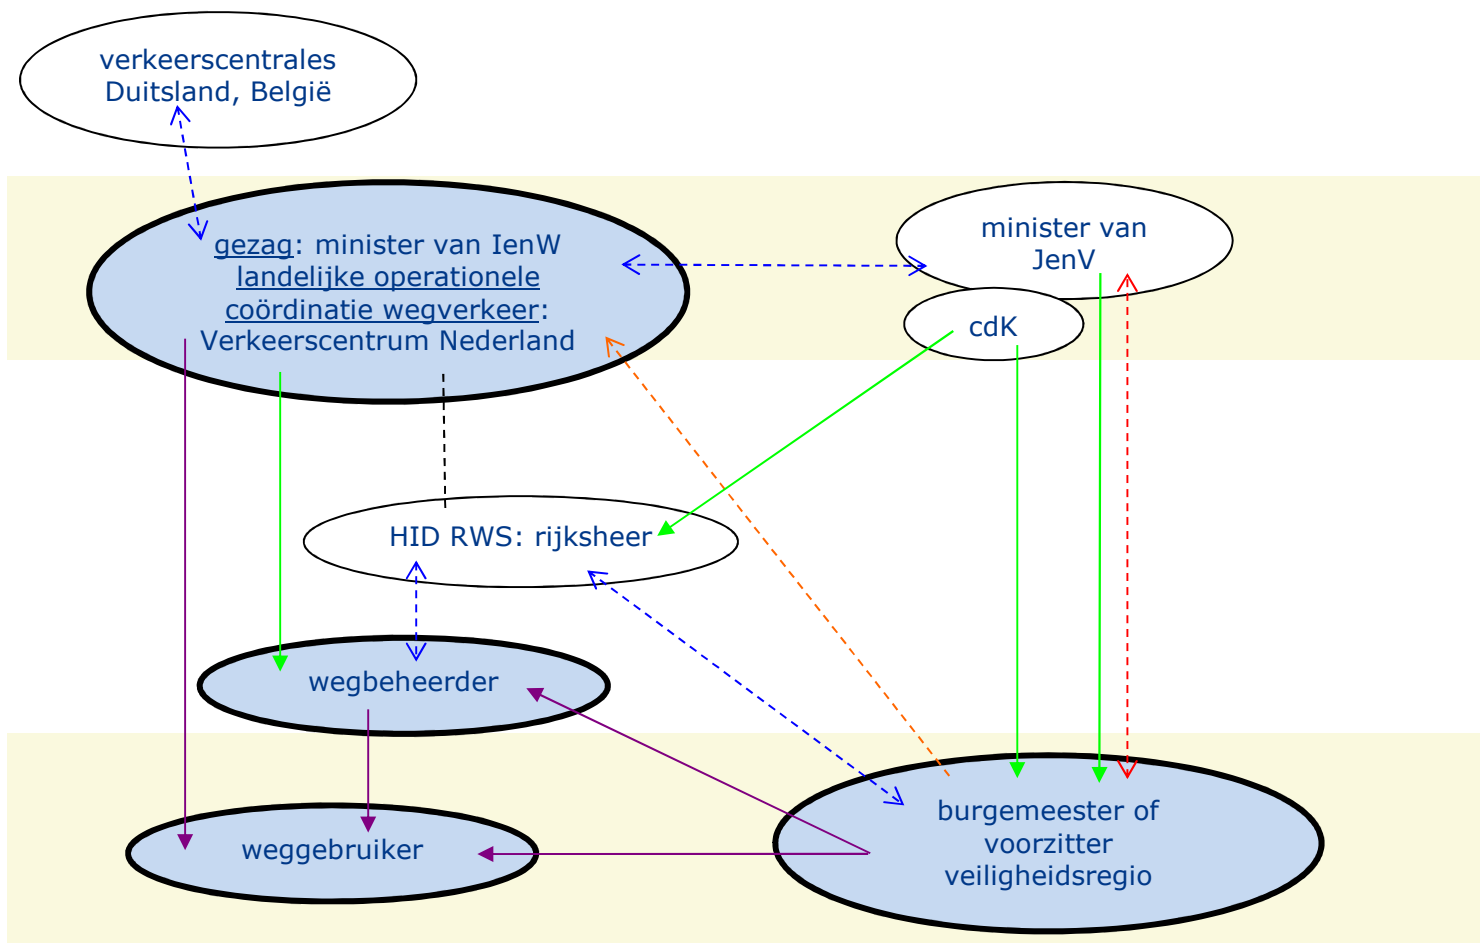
verkeerscentrales Duitsland, België

gezag: minister van IenW
landelijke operationele coördinatie wegverkeer: Verkeerscentrum Nederland

minister van JenV

cdK

HID RWS: rijksheer

wegbeheerder

weggebruiker

burgemeester of voorzitter veiligheidsregio